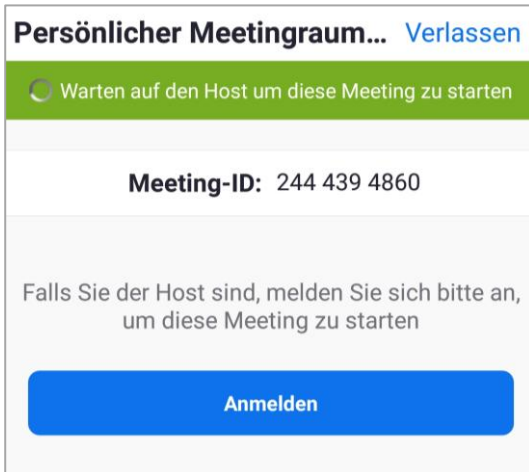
Persönlicher Meetingraum... Verlassen

Warten auf den Host um diese Meeting zu starten

Meeting-ID: 244 439 4860

Falls Sie der Host sind, melden Sie sich bitte an, um diese Meeting zu starten

Anmelden